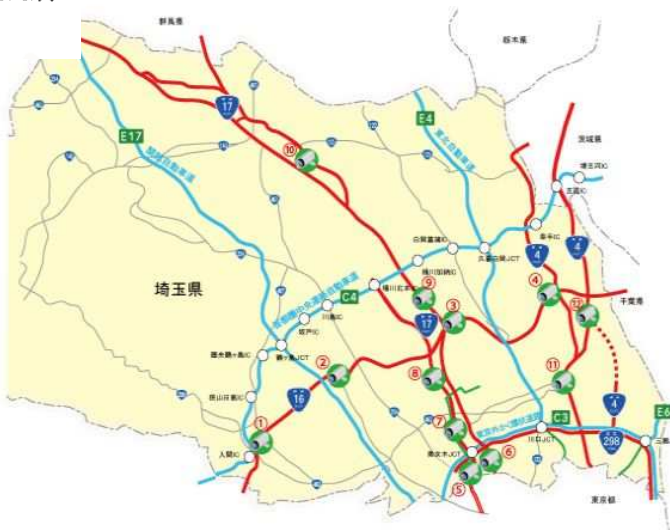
群馬県
栃木県
17
E17
関越自動車道
E4
東北自動車道
茨城県
⑩
境古河IC
五霞IC
幸手IC
4
4
白岡菖蒲IC
久喜白岡JCT
桶川加納IC
桶川北本IC
⑨
埼玉県
C4
④
千葉県
首都圏中央連絡自動車道
③
⑫
川島IC
坂戸IC
鶴ヶ島JCT
圏央鶴ヶ島IC
17
②
⑧
⑪
狭山日高IC
16
⑦
C3
①
東京外かく環状道路
E6
入間IC
美女木JCT
川口JCT
298
⑥
三郷
⑤
東京都